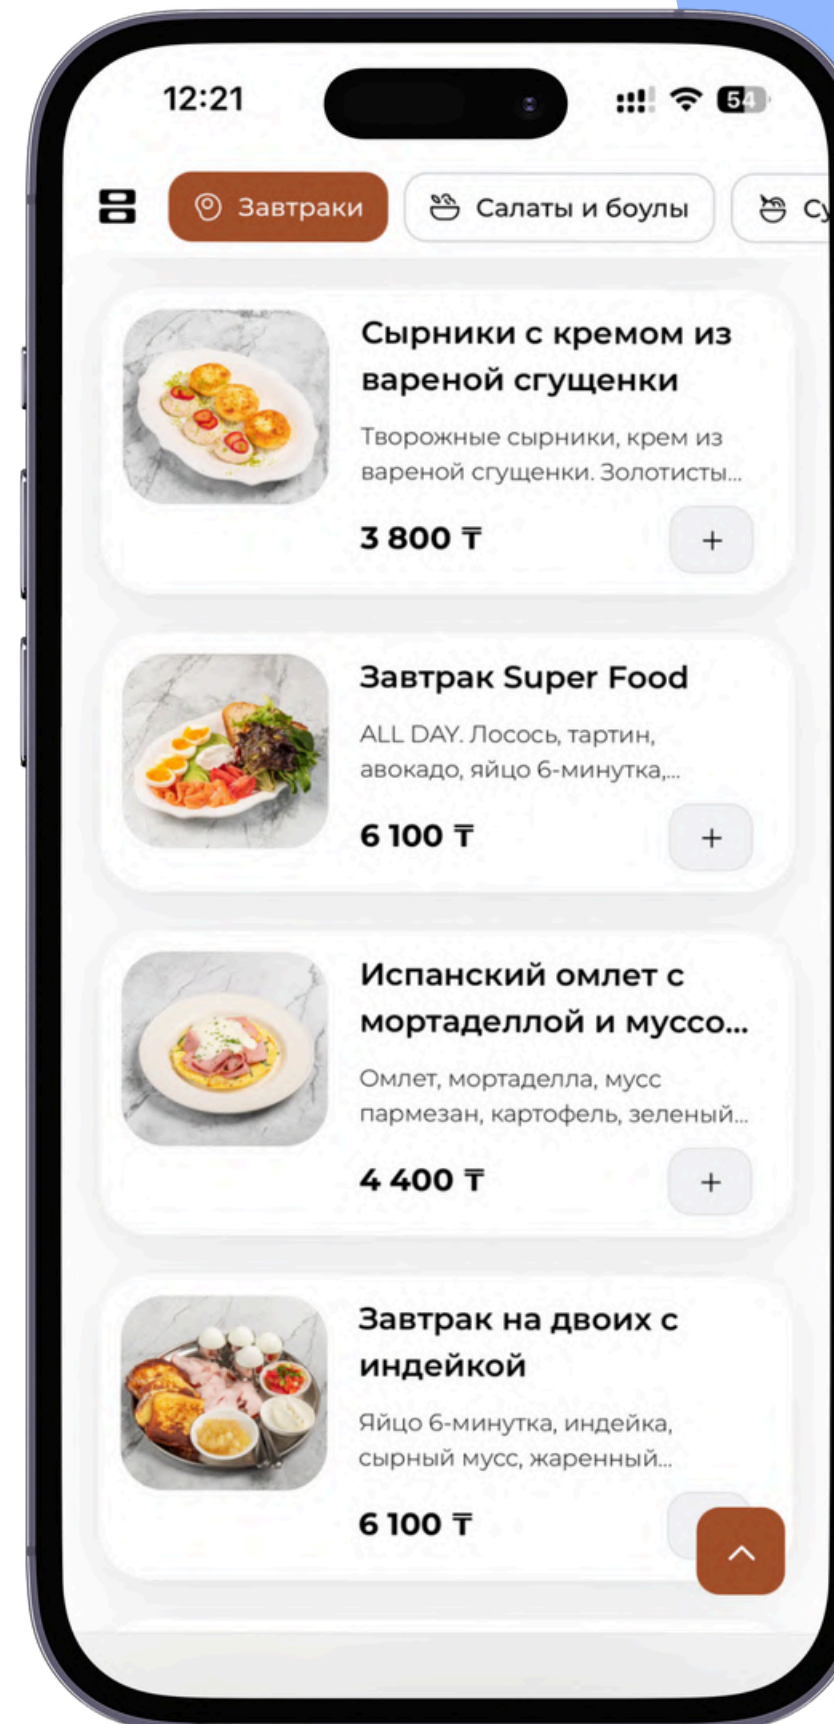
12:21

54

Завтраки

Салаты и боулы

Су

Сырники с кремом из вареной сгущенки

Творожные сырники, крем из вареной сгущенки. Золотисты...

3 800 ₸

+

Завтрак Super Food

ALL DAY. Лосось, тартин, авокадо, яйцо 6-минутка,...

6 100 ₸

+

Испанский омлет с мортаделлой и муссо...

Омлет, мортаделла, мусс пармезан, картофель, зеленый...

4 400 ₸

+

Завтрак на двоих с индейкой

Яйцо 6-минутка, индейка, сырный мусс, жаренный...

6 100 ₸